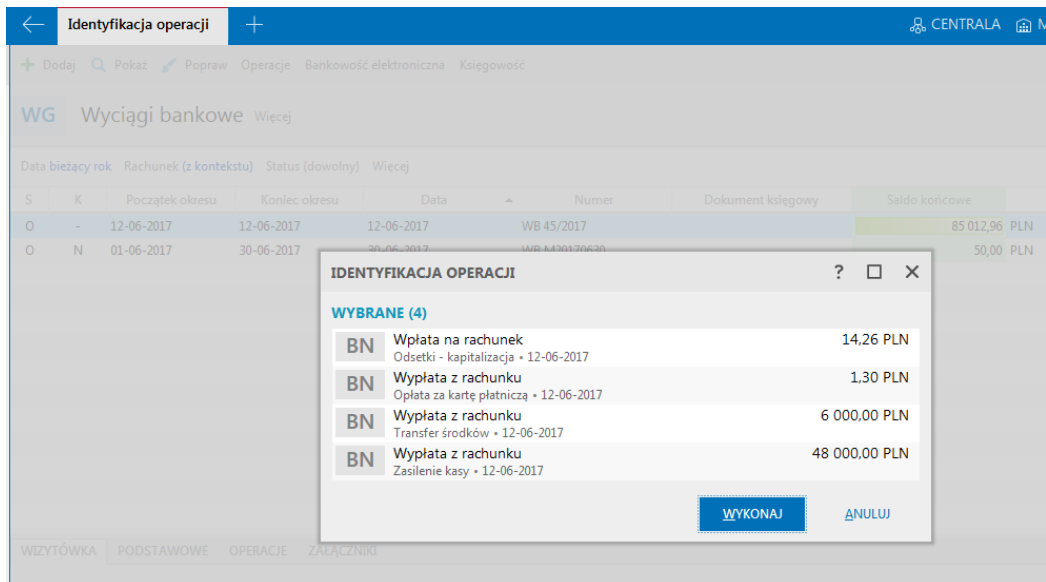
Identyfikacja operacji

CENTRALA M

Dodaj Pokaż Popraw Operacje Bankowość elektroniczna Księgowość

WG Wyciągi bankowe Więcej

Data bieżący rok Rachunek (z kontekstu) Status (dowolny) Więcej

| S | K | Początek okresu | Koniec okresu | Data | Numer | Dokument księgowy | Saldo końcowe |
|---|---|---|---|---|---|---|---|
| O | - | 12-06-2017 | 12-06-2017 | 12-06-2017 | WB 45/2017 | | 85 012,96 PLN |
| O | N | 01-06-2017 | 30-06-2017 | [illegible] | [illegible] | | 50,00 PLN |

IDENTYFIKACJA OPERACJI

?

WYBRANE (4)

BN Wpłata na rachunek 14,26 PLN
Odsetki - kapitalizacja • 12-06-2017

BN Wypłata z rachunku 1,30 PLN
Opłata za kartę płatniczą • 12-06-2017

BN Wypłata z rachunku 6 000,00 PLN
Transfer środków • 12-06-2017

BN Wypłata z rachunku 48 000,00 PLN
Zasilenie kasy • 12-06-2017

WYKONAJ ANULUJ

WIZYTÓWKA PODSTAWOWE OPERACJE ZAŁĄCZNIKI